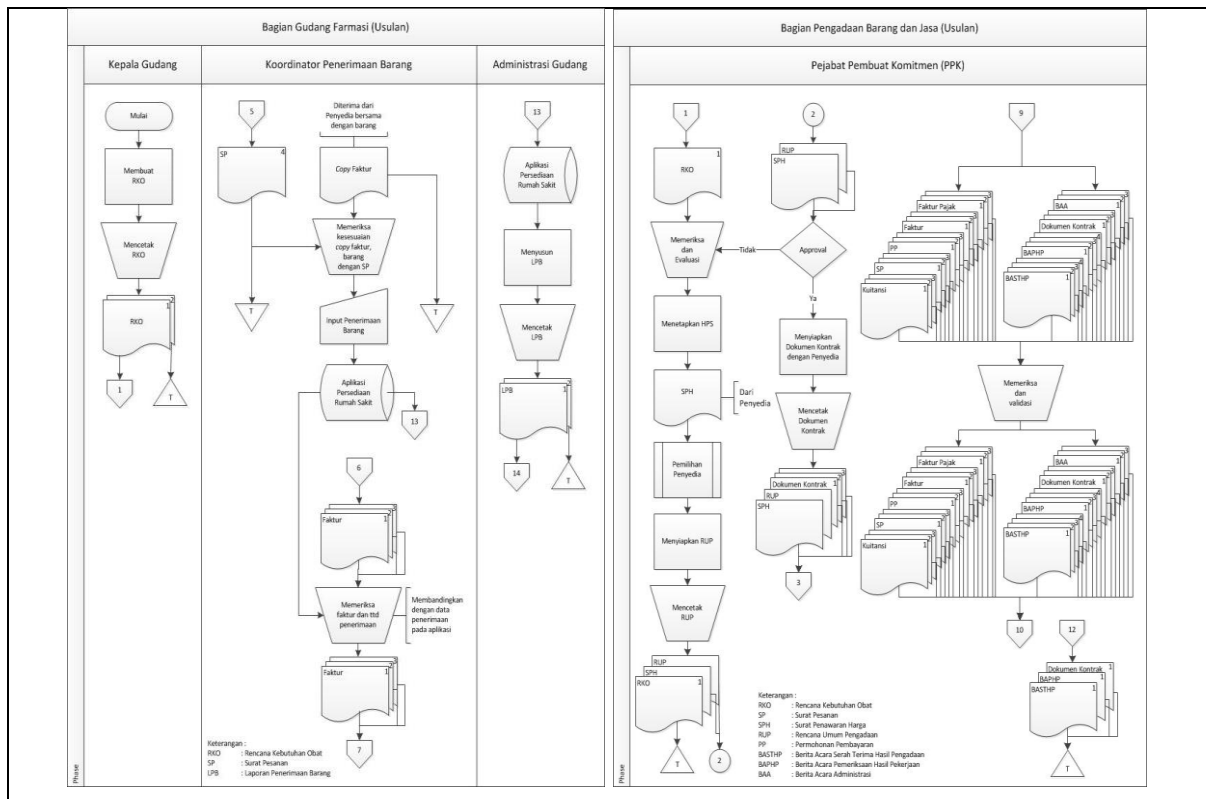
Bagian Gudang Farmasi (Usulan)

Kepala Gudang

Koordinator Penerimaan Barang

Administrasi Gudang

Mulai

Membuat RKO

Mencetak RKO

RKO 1 2

1

T

5

SP 4

T

Diterima dari Penyedia bersama dengan barang

Copy Faktur

Memeriksa kesesuaian copy faktur, barang dengan SP

T

Input Penerimaan Barang

Aplikasi Persediaan Rumah Sakit

13

6

Faktur 1 2 3

Memeriksa faktur dan ttd penerimaan

Membandingkan dengan data penerimaan pada aplikasi

Faktur 1 2 3

7

13

Aplikasi Persediaan Rumah Sakit

Menyusun LPB

Mencetak LPB

LPB 1 2

14

T

Keterangan :
RKO : Rencana Kebutuhan Obat
SP : Surat Pesanan
LPB : Laporan Penerimaan Barang

Phase

Bagian Pengadaan Barang dan Jasa (Usulan)

Pejabat Pembuat Komitmen (PPK)

1

RKO 1

Memeriksa dan Evaluasi

Menetapkan HPS

SPH

Dari Penyedia

Pemilihan Penyedia

Menyiapkan RUP

Mencetak RUP

RUP
SPH
RKO 1

T

2

2

RUP
SPH

Approval

Tidak

Ya

Menyiapkan Dokumen Kontrak dengan Penyedia

Mencetak Dokumen Kontrak

Dokumen Kontrak
RUP
SPH

3

9

Faktur Pajak
Faktur
PP
SP
Kuitansi

BAA
Dokumen Kontrak
BAPHP
BASTHP

Memeriksa dan validasi

Faktur Pajak
Faktur
PP
SP
Kuitansi

BAA
Dokumen Kontrak
BAPHP
BASTHP

10

12

Dokumen Kontrak
BAPHP
BASTHP

T

Keterangan :
RKO : Rencana Kebutuhan Obat
SP : Surat Pesanan
SPH : Surat Penawaran Harga
RUP : Rencana Umum Pengadaan
PP : Permohonan Pembayaran
BASTHP : Berita Acara Serah Terima Hasil Pengadaan
BAPHP : Berita Acara Pemeriksaan Hasil Pekerjaan
BAA : Berita Acara Administrasi

Phase